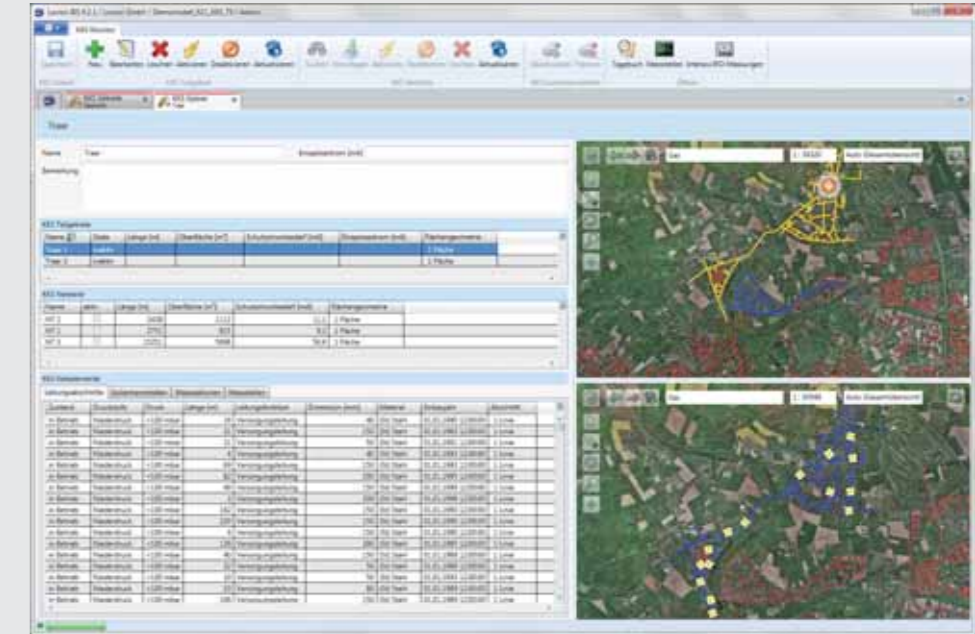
Lovion BIS 4.2.1 / Lovion GmbH / Demomodell_KKS_BIS_TS / Admin

KKS Manager

Speichern | Neu | Bearbeiten | Löschen | Aktivieren | Deaktivieren | Aktualisieren
KKS Teilgebiete

Zuteilen | Hinzufügen | Aktivieren | Deaktivieren | Löschen | Aktualisieren
KKS Netzteile

Tagebuch | Messwerte | Interne BIS-Messungen
Extras

Trasse

Name: Trasse
Einspeisestrom [mA]
Bemerkung

KKS Teilgebiete

| Name | Status | Länge [m] | Oberfläche [m²] | Schutzstrombedarf [mA] | Einspeisestrom [mA] | Flächengeometrie |
|---|---|---|---|---|---|---|
| Trasse 1 | inaktiv | | | | | 1 Fläche |
| Trasse 2 | inaktiv | | | | | 1 Fläche |

KKS Netzteile

| Name | aktiv | Länge [m] | Oberfläche [m²] | Schutzstrombedarf [mA] | Flächengeometrie |
|---|---|---|---|---|---|
| NT 1 | | 3608 | 1112 | 11,1 | 1 Fläche |
| NT 2 | | 2752 | 822 | 8,2 | 1 Fläche |
| NT 3 | | 15252 | 5068 | 50,6 | 1 Fläche |

KKS Netzelemente

Leitungsabschnitte | Isolierstücke | Absperrorgane | Messstellen

| Zustand | Druckstufe | Druck | Länge [m] | Leitungsfunktion | Dimension [mm] | Material | Einbaujahr | Abschnitt |
|---|---|---|---|---|---|---|---|---|
| in Betrieb | Niederdruck | <100 mbar | 18 | Versorgungsleitung | 80 | Stahl | 01.01.1980 | 1 Linie |
| in Betrieb | Niederdruck | <100 mbar | 6 | Versorgungsleitung | 80 | Stahl | 01.01.1980 | 1 Linie |
| in Betrieb | Niederdruck | <100 mbar | 21 | Versorgungsleitung | 50 | Stahl | 01.01.1980 | 1 Linie |
| in Betrieb | Niederdruck | <100 mbar | 8 | Versorgungsleitung | 80 | Stahl | 01.01.1980 | 1 Linie |
| in Betrieb | Niederdruck | <100 mbar | 69 | Versorgungsleitung | 150 | Stahl | 01.01.1980 | 1 Linie |
| in Betrieb | Niederdruck | <100 mbar | 82 | Versorgungsleitung | 100 | Stahl | 01.01.1980 | 1 Linie |
| in Betrieb | Niederdruck | <100 mbar | 70 | Versorgungsleitung | 150 | Stahl | 01.01.1980 | 1 Linie |
| in Betrieb | Niederdruck | <100 mbar | 59 | Versorgungsleitung | 150 | Stahl | 01.01.1980 | 1 Linie |
| in Betrieb | Niederdruck | <100 mbar | 142 | Versorgungsleitung | 150 | Stahl | 01.01.1980 | 1 Linie |
| in Betrieb | Niederdruck | <100 mbar | 110 | Versorgungsleitung | 150 | Stahl | 01.01.1980 | 1 Linie |
| in Betrieb | Niederdruck | <100 mbar | 6 | Versorgungsleitung | 150 | Stahl | 01.01.1980 | 1 Linie |
| in Betrieb | Niederdruck | <100 mbar | 128 | Versorgungsleitung | 150 | Stahl | 01.01.1980 | 1 Linie |
| in Betrieb | Niederdruck | <100 mbar | 46 | Versorgungsleitung | 150 | Stahl | 01.01.1980 | 1 Linie |
| in Betrieb | Niederdruck | <100 mbar | 50 | Versorgungsleitung | 50 | Stahl | 01.01.1980 | 1 Linie |
| in Betrieb | Niederdruck | <100 mbar | 10 | Versorgungsleitung | 50 | Stahl | 01.01.1980 | 1 Linie |
| in Betrieb | Niederdruck | <100 mbar | 22 | Versorgungsleitung | 50 | Stahl | 01.01.1980 | 1 Linie |
| in Betrieb | Niederdruck | <100 mbar | 10 | Versorgungsleitung | 80 | Stahl | 01.01.1980 | 1 Linie |
| in Betrieb | Niederdruck | <100 mbar | 166 | Versorgungsleitung | 150 | Stahl | 01.01.1980 | 1 Linie |

Gas | 1 : 5520 | Auto (Gesamtübersicht)

Gas | 1 : 8998 | Auto (Gesamtübersicht)